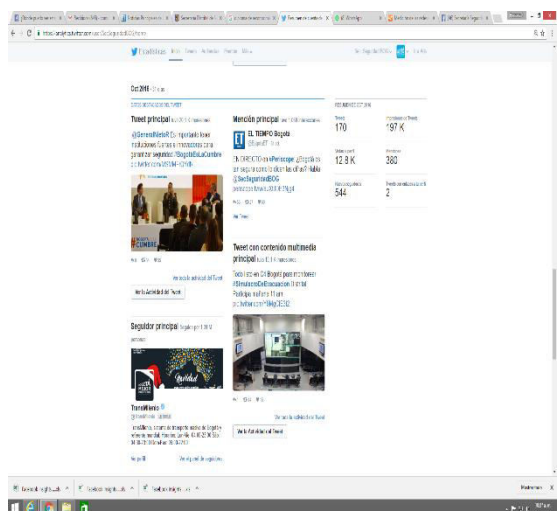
Oct 2016 · 31 días

Tweet principal

@GerenteNiebles Es importante tener instituciones fuertes e innovadoras para garantizar seguridad #BogotáEnLaCumbre

Ver toda la actividad del Tweet

Mención principal

EL TIEMPO Bogotá

EN DIRECTO en #Periscope: ¿Bogotá es un segura como lo dicen las cifras? Habla @SecSeguridadBOG

Tweet con contenido multimedia principal

Todo listo en C4 Bogotá para monitorear #SimulacroDeEvacuación ¡1 de la! Participa mañana 11 am

Ver la Actividad del Tweet

Seguidor principal

TransMilenio

Ver perfil

RESUMEN DE OCT 2016

Tweets
170

Impresiones de Tweets
197 K

Visitas al perfil
12,8 K

Menciones
380

Nuevos seguidores
544

Tweets con contenido multimedia
2